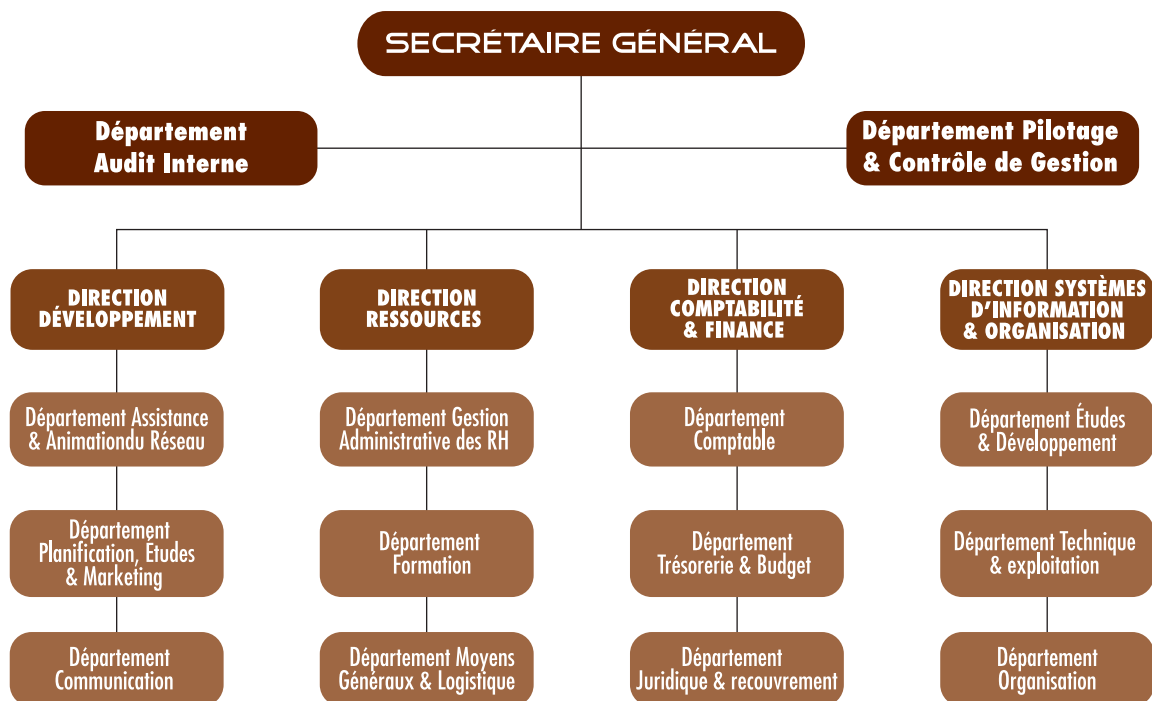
SECRÉTAIRE GÉNÉRAL

Département Audit Interne

Département Pilotage & Contrôle de Gestion

DIRECTION DÉVELOPPEMENT

DIRECTION RESSOURCES

DIRECTION COMPTABILITÉ & FINANCE

DIRECTION SYSTÈMES D'INFORMATION & ORGANISATION

Département Assistance & Animationdu Réseau

Département Gestion Administrative des RH

Département Comptable

Département Études & Développement

Département Planification, Études & Marketing

Département Formation

Département Trésorerie & Budget

Département Technique & exploitation

Département Communication

Département Moyens Généraux & Logistique

Département Juridique & recouvrement

Département Organisation